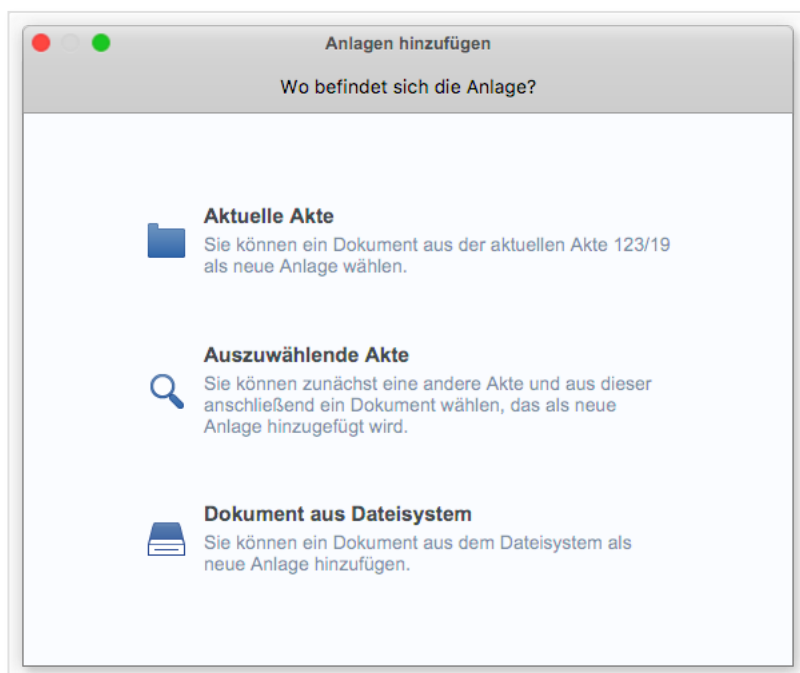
Anlagen hinzufügen

Wo befindet sich die Anlage?

Aktuelle Akte

Sie können ein Dokument aus der aktuellen Akte 123/19 als neue Anlage wählen.

Auszuwählende Akte

Sie können zunächst eine andere Akte und aus dieser anschließend ein Dokument wählen, das als neue Anlage hinzugefügt wird.

Dokument aus Dateisystem

Sie können ein Dokument aus dem Dateisystem als neue Anlage hinzufügen.